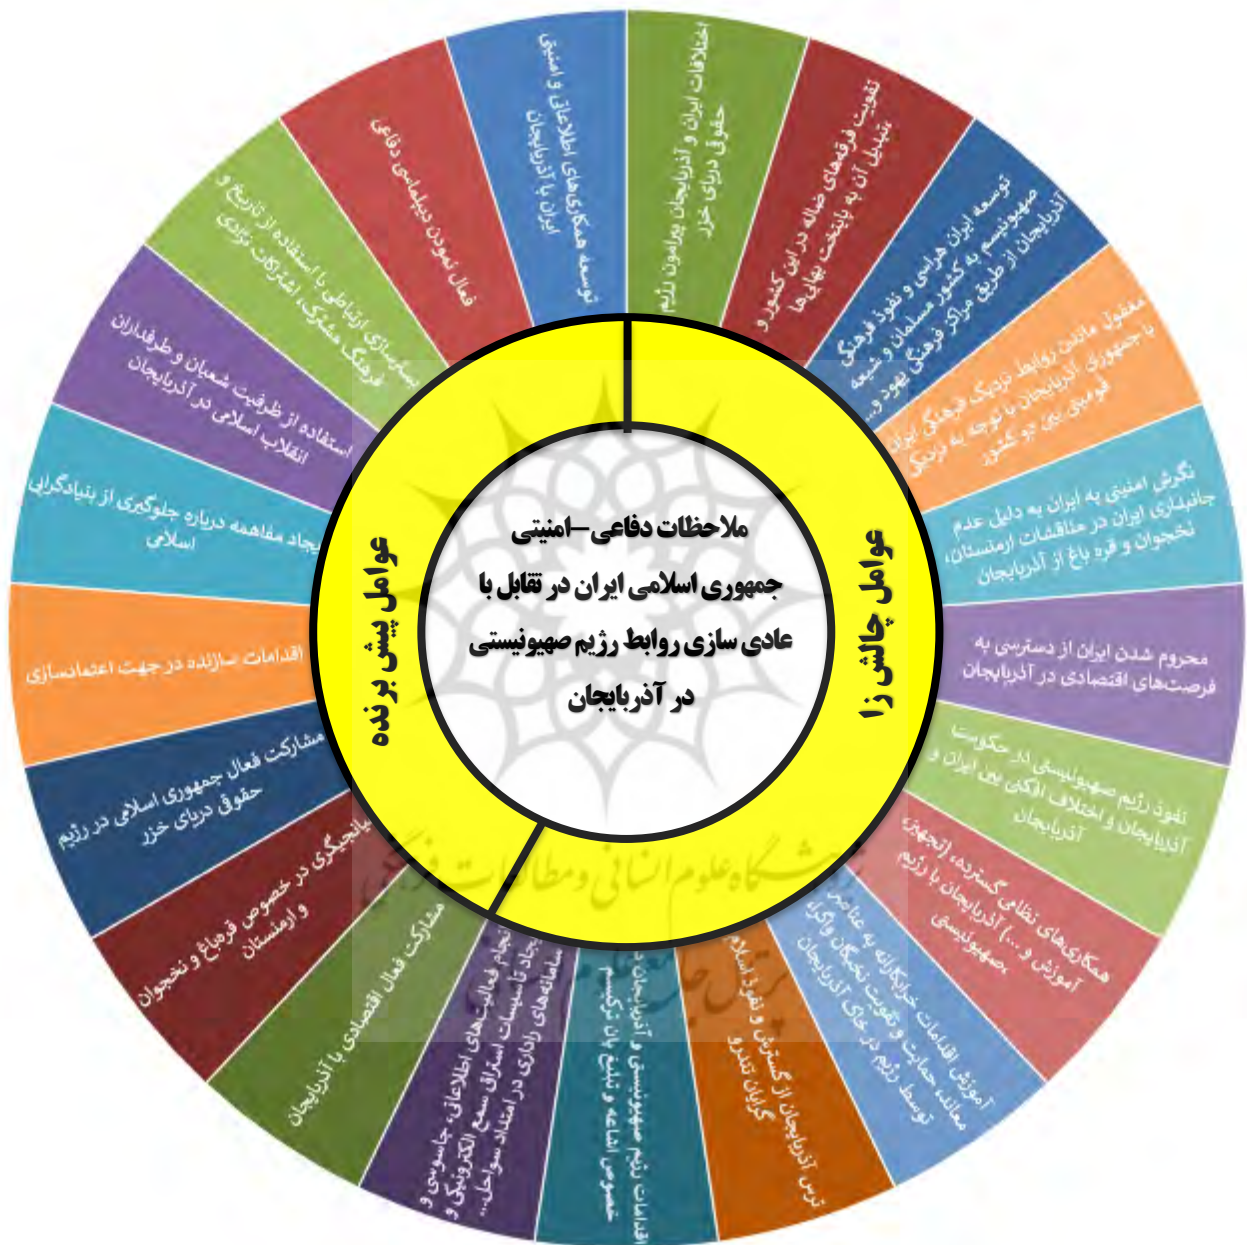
ملاحظات دفاعی-امنیتی جمهوری اسلامی ایران در تقابل با عادی سازی روابط رژیم صهیونیستی در آذربایجان

عوامل چالش زا

عوامل پیش برنده

اختلافات ایران و آذربایجان پیرامون رژیم حقوقی دریای خزر

تقویت فرقه‌های ضاله در این کشور و تبدیل آن به پایتخت بهائیها

توسعه ایران هراسی و نفوذ فرهنگی صهیونیسم به کشور مسلمان و شیعه آذربایجان از طریق مراکز فرهنگی یهود و...

مغفول ماندن روابط نزدیک فرهنگی ایران با جمهوری آذربایجان با توجه به نزدیکی قومیتی بین دو کشور

نگرش امنیتی به ایران به دلیل عدم جانبداری ایران در مناقشات (ارمنستان، نخجوان و قره باغ از آذربایجان

محروم شدن ایران از دسترسی به فرصت‌های اقتصادی در آذربایجان

نفوذ رژیم صهیونیستی در حکومت آذربایجان و اختلاف افکنی بین ایران و آذربایجان

همکاری‌های نظامی گسترده، (تجهیز، آموزش و ...) آذربایجان با رژیم صهیونیستی

آموزش اقدامات خرابکارانه به عناصر معاند حمایت و تقویت تجزیه‌طلبان و گروهک‌ها توسط رژیم در خاک آذربایجان

ترس آذربایجان از گسترش و نفوذ اسلام گرایان تندرو

اقدامات رژیم صهیونیستی و آذربایجان در اشاعه و تبلیغ تشیع انگلیسی

ایجاد تاسیسات استراق سمع الکترونیکی و سامانه‌های راداری در امتداد سواحل...

انجام فعالیت‌های اطلاعاتی، جاسوسی و

مشارکت فعال اقتصادی با آذربایجان

میانجیگری در خصوص قره‌باغ و نخجوان و ارمنستان

مشارکت فعال جمهوری اسلامی در رژیم حقوق دریای خزر

اقدامات سازنده در جهت اعتمادسازی

ایجاد مفاهمه درباره جلوگیری از بنیادگرایی اسلامی

استفاده از ظرفیت شعبان و طرفداران انقلاب اسلامی در آذربایجان

پیوندسازی ارتباطی با استفاده از تاریخ و فرهنگ مشترک، اشتراکات نژادی

فعال نمودن دیپلماسی دفاعی

توسعه همکاری‌های اطلاعاتی و امنیتی ایران با آذربایجان

پژوهشگاه علوم انسانی و مطالعات فرهنگی